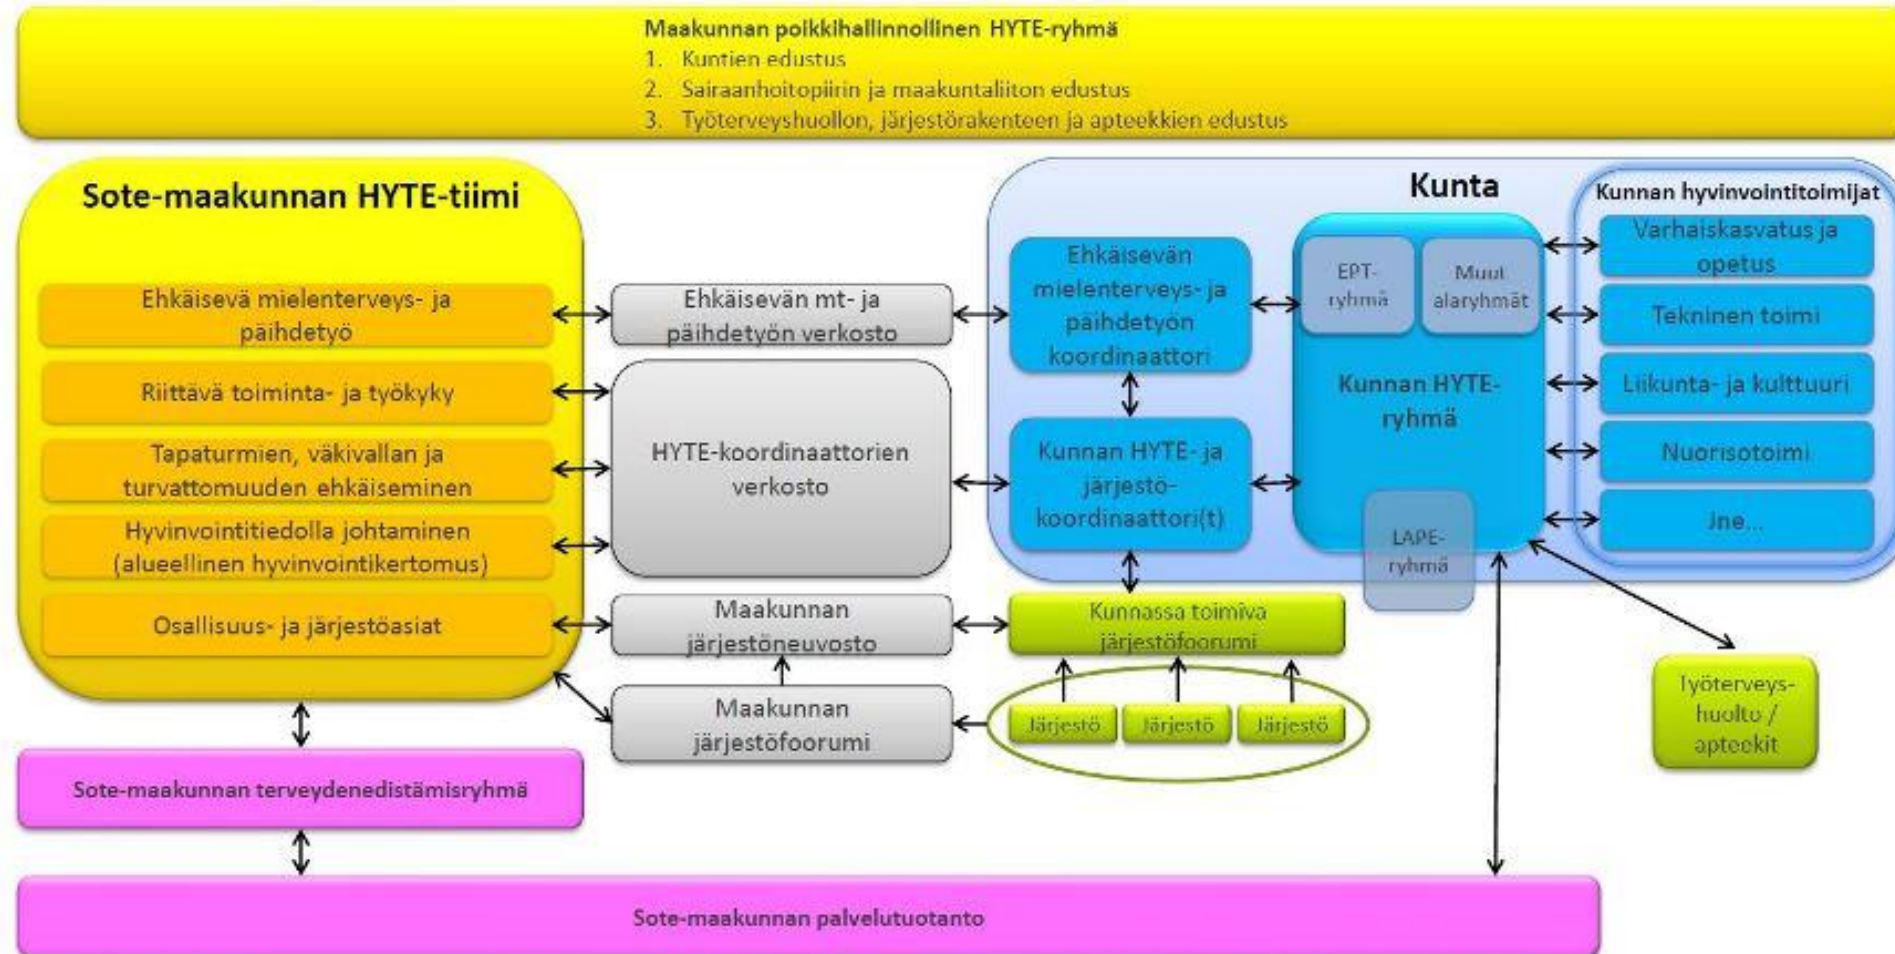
Maakunnan poikkihallinnollinen HYTE-ryhmä
1. Kuntien edustus
2. Sairaanhoitopiirin ja maakuntaliiton edustus
3. Työterveyshuollon, järjestörakenteen ja apteekkien edustus

Sote-maakunnan HYTE-tiimi

Ehkäisevä mielenterveys- ja päihdetyö

Riittävä toiminta- ja työkyky

Tapaturmien, väkivallan ja turvattomuuden ehkäiseminen

Hyvinvointitiedolla johtaminen (alueellinen hyvinvointikertomus)

Osallisuus- ja järjestöasiat

Ehkäisevän mt- ja päihdetyön verkosto

HYTE-koordinaattorien verkosto

Maakunnan järjestöneuvosto

Maakunnan järjestöfoorumi

Kunta

Ehkäisevän mielenterveys- ja päihdetyön koordinaattori

Kunnan HYTE- ja järjestö-koordinaattori(t)

EPT-ryhmä

Muut alaryhmät

Kunnan HYTE-ryhmä

LAPE-ryhmä

Kunnan hyvinvointitoimijat

Varhaiskasvatus ja opetus

Tekninen toimi

Liikunta- ja kulttuuri

Nuorisotoimi

Jne...

Kunnassa toimiva järjestöfoorumi

Järjestö

Järjestö

Järjestö

Työterveys-huolto / apteekit

Sote-maakunnan terveydenedistämisryhmä

Sote-maakunnan palvelutuotanto